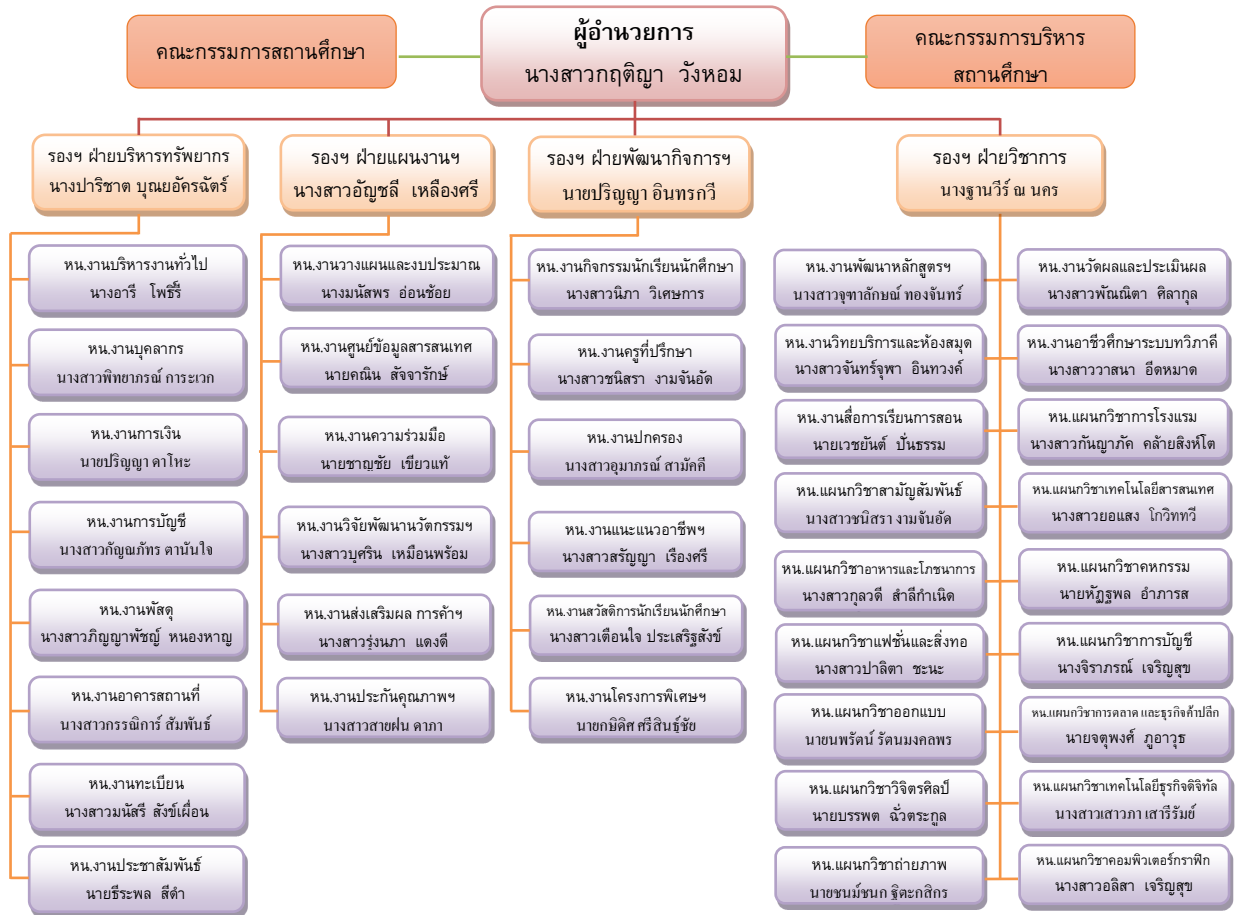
คณะกรรมการสถานศึกษา

ผู้อำนวยการ
นางสาวกฤติญา วังหอม

คณะกรรมการบริหาร
สถานศึกษา

รองฯ ฝ่ายบริหารทรัพยากร
นางปาริชาต บุณยอัครฉัตร์

หน.งานบริหารงานทั่วไป
นางอารี โพธิ์รี

หน.งานบุคลากร
นางสาวพิทยาภรณ์ การะเวก

หน.งานการเงิน
นายปริญญา คาโหะ

หน.งานการบัญชี
นางสาวกัญญภัทร คานันใจ

หน.งานพัสดุ
นางสาวภิญญาพัชญ์ หนองหาญ

หน.งานอาคารสถานที่
นางสาวกรรณิการ์ สัมพันธ์

หน.งานทะเบียน
นางสาวมนัสรี สังข์เผื่อน

หน.งานประชาสัมพันธ์
นายธีระพล สีดำ

รองฯ ฝ่ายแผนงานฯ
นางสาวอัญชลี เหลืองศรี

หน.งานวางแผนและงบประมาณ
นางมนัสพร อ่อนช้อย

หน.งานศูนย์ข้อมูลสารสนเทศ
นายคณิน สัจจารักษ์

หน.งานความร่วมมือ
นายชาญชัย เขียวแท้

หน.งานวิจัยพัฒนานวัตกรรมฯ
นางสาวบุศริน เหมือนพร้อม

หน.งานส่งเสริมผล การค้าฯ
นางสาวรุ่งนภา แดงดี

หน.งานประกันคุณภาพฯ
นางสาวสายฝน คาภา

รองฯ ฝ่ายพัฒนากิจการฯ
นายปริญญา อินทรกวี

หน.งานกิจกรรมนักเรียนนักศึกษา
นางสาวนิภา วิเศษการ

หน.งานครูที่ปรึกษา
นางสาวชนิสรา งามจันอัด

หน.งานปกครอง
นางสาวอุมาภรณ์ สามัคคี

หน.งานแนะแนวอาชีพฯ
นางสาวสรัญญา เรืองศรี

หน.งานสวัสดิการนักเรียนนักศึกษา
นางสาวเตือนใจ ประเสริฐสังข์

หน.งานโครงการพิเศษฯ
นายกษิดิศ ศรีสินธุ์ชัย

รองฯ ฝ่ายวิชาการ
นางฐานวีร์ ณ นคร

หน.งานพัฒนาหลักสูตรฯ
นางสาวจุฑาลักษณ์ ทองจันทร์

หน.งานวิทยบริการและห้องสมุด
นางสาวจันทร์จุฑา อินทวงค์

หน.งานสื่อการเรียนการสอน
นายเวชยันต์ ปั้นธรรม

หน.แผนกวิชาสามัญสัมพันธ์
นางสาวชนิสรา งามจันอัด

หน.แผนกวิชาอาหารและโภชนาการ
นางสาวกุลวดี สำลีกำเนิด

หน.แผนกวิชาแฟชั่นและสิ่งทอ
นางสาวปาลิตา ชะนะ

หน.แผนกวิชาออกแบบ
นายชนพรัตน์ รัตนมงคลพร

หน.แผนกวิชาวิจิตรศิลป์
นายบรรพต ฉั่วตระกูล

หน.แผนกวิชาถ่ายภาพ
นายชนม์ชนก ฐิตะกสิกร

หน.งานวัดผลและประเมินผล
นางสาวพัณณิตา ศิลากุล

หน.งานอาชีวศึกษาระบบทวิภาคี
นางสาววาสนา อีดหมาด

หน.แผนกวิชาการโรงแรม
นางสาวกัญญาภัค คล้ายสิงห์โต

หน.แผนกวิชาเทคโนโลยีสารสนเทศ
นางสาวยอแสง โกวิททวี

หน.แผนกวิชาคหกรรม
นายหัฐพล อำภารส

หน.แผนกวิชาการบัญชี
นางจิราภรณ์ เจริญสุข

หน.แผนกวิชาการตลาด และธุรกิจค้าปลีก
นายจตุพงศ์ ภูอาวุธ

หน.แผนกวิชาเทคโนโลยีธุรกิจดิจิทัล
นางสาวเสาวภา เสารีรัมย์

หน.แผนกวิชาคอมพิวเตอร์กราฟิก
นางสาวอลิสา เจริญสุข